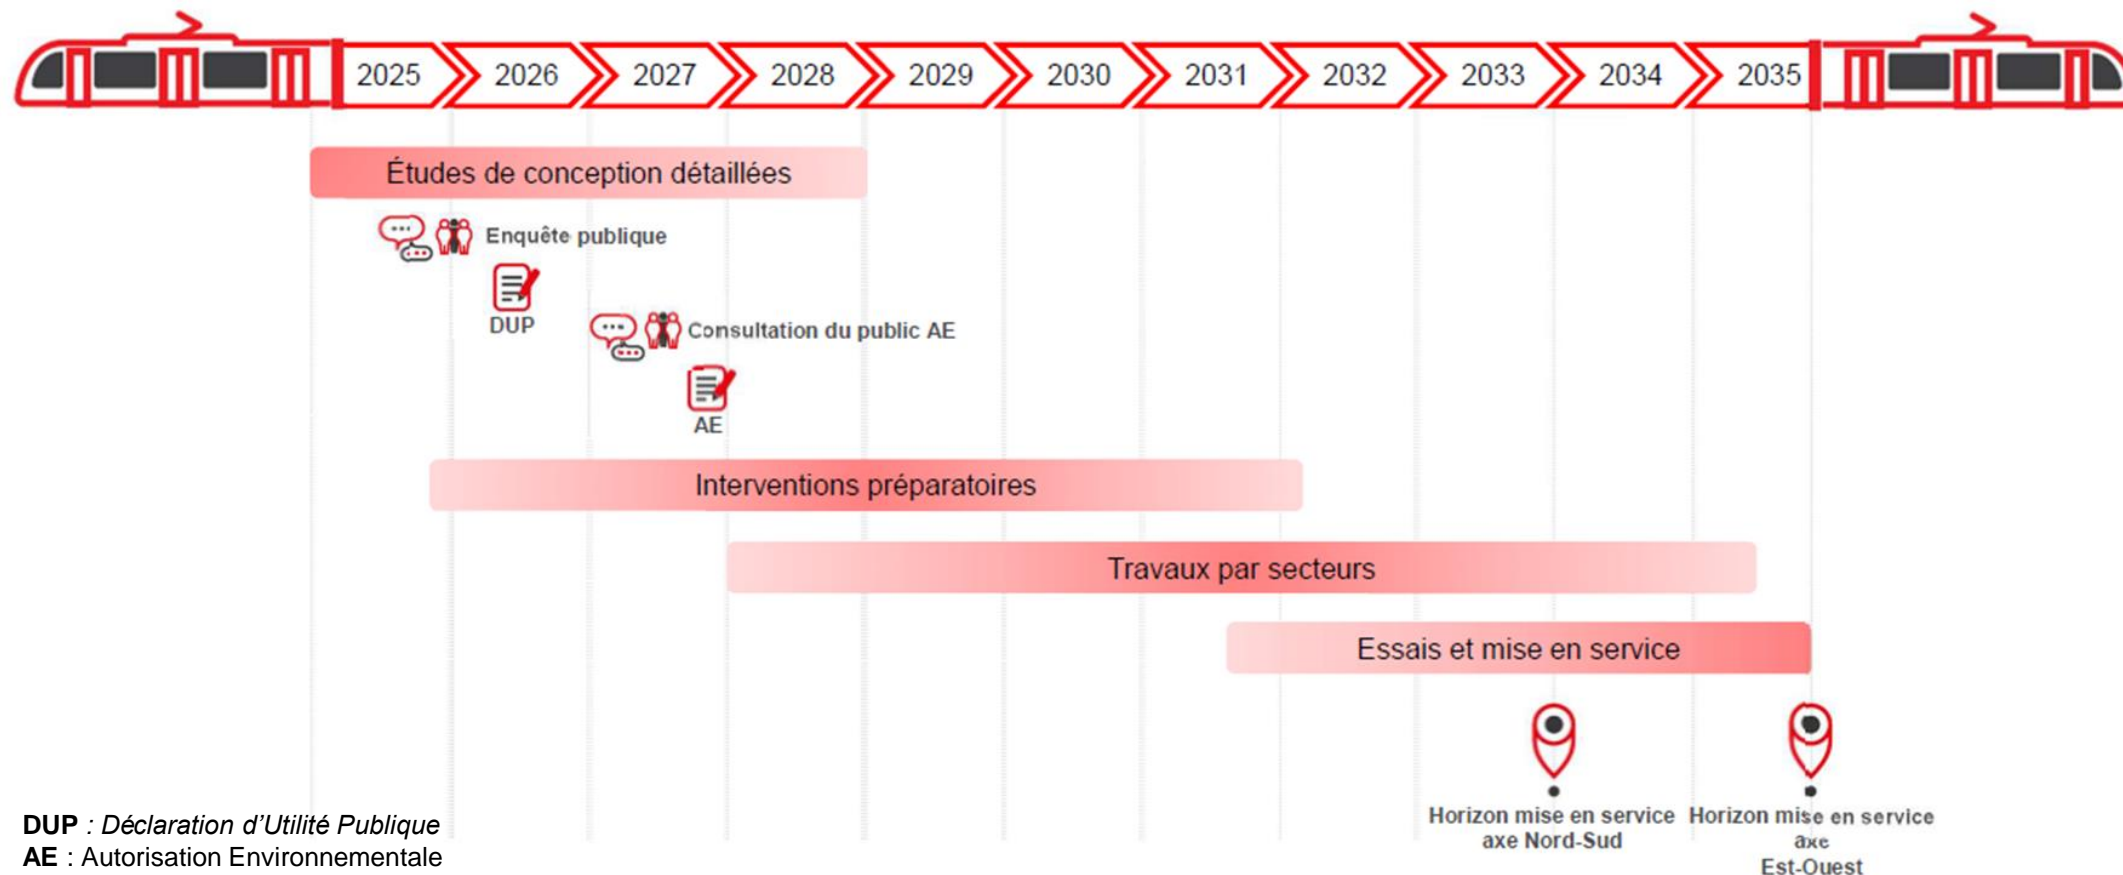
2025 2026 2027 2028 2029 2030 2031 2032 2033 2034 2035

Études de conception détaillées

Enquête publique

DUP

Consultation du public AE

AE

Interventions préparatoires

Travaux par secteurs

Essais et mise en service

Horizon mise en service axe Nord-Sud

Horizon mise en service axe Est-Ouest

**DUP** *: Déclaration d'Utilité Publique*
**AE** : Autorisation Environnementale